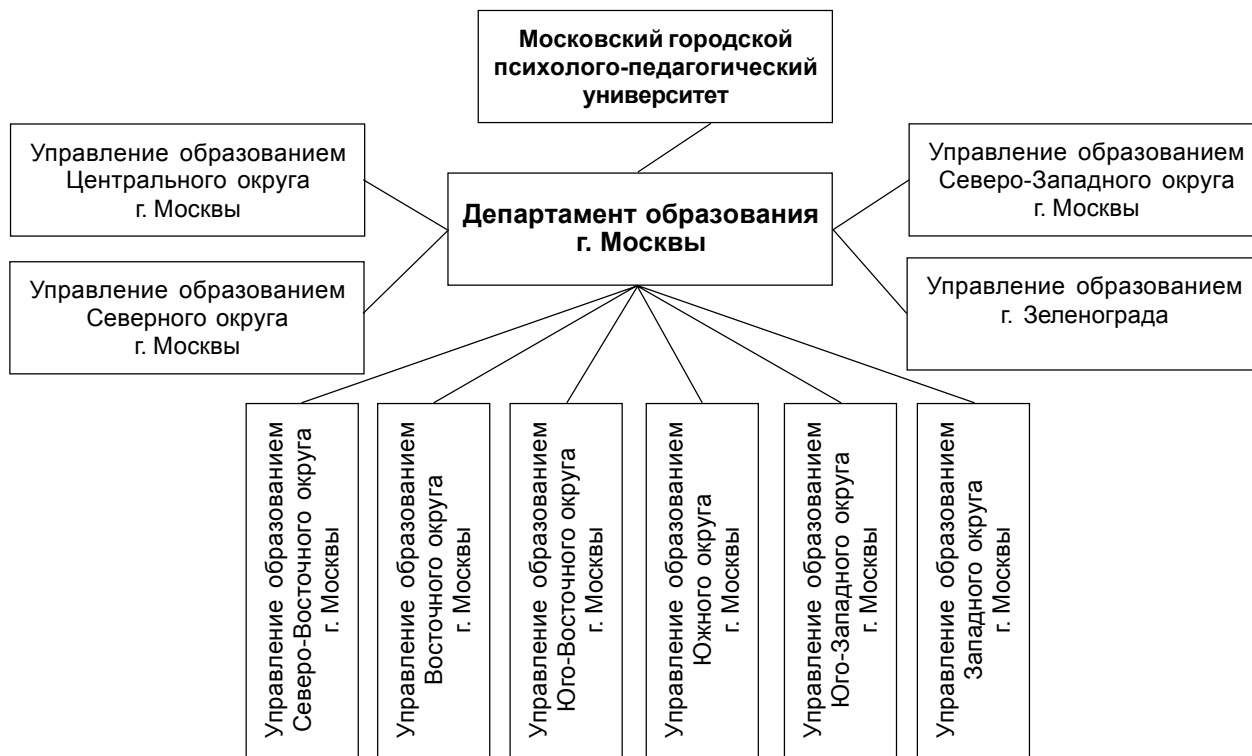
Московский городской психолого-педагогический университет

Управление образованием Центрального округа г. Москвы

Департамент образования г. Москвы

Управление образованием Северо-Западного округа г. Москвы

Управление образованием Северного округа г. Москвы

Управление образованием г. Зеленограда

Управление образованием Северо-Восточного округа г. Москвы

Управление образованием Восточного округа г. Москвы

Управление образованием Юго-Восточного округа г. Москвы

Управление образованием Южного округа г. Москвы

Управление образованием Юго-Западного округа г. Москвы

Управление образованием Западного округа г. Москвы